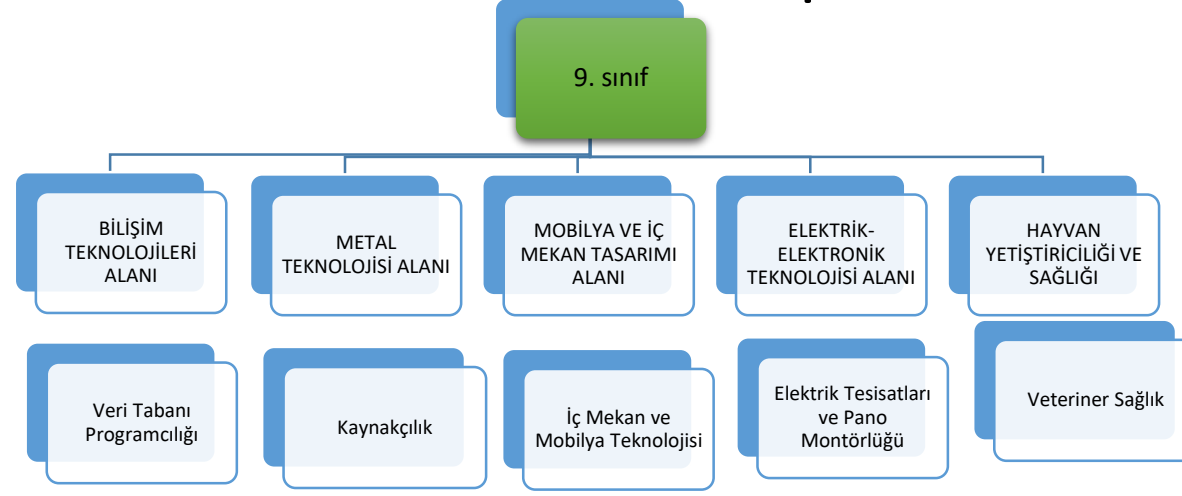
9. sınıf

BİLİŞİM TEKNOLOJİLERİ ALANI

METAL TEKNOLOJİSİ ALANI

MOBİLYA VE İÇ MEKAN TASARIMI ALANI

ELEKTRİK-ELEKTRONİK TEKNOLOJİSİ ALANI

HAYVAN YETİŞTİRİCİLİĞİ VE SAĞLIĞI

Veri Tabanı Programcılığı

Kaynakçılık

İç Mekan ve Mobilya Teknolojisi

Elektrik Tesisatları ve Pano Montörlüğü

Veteriner Sağlık